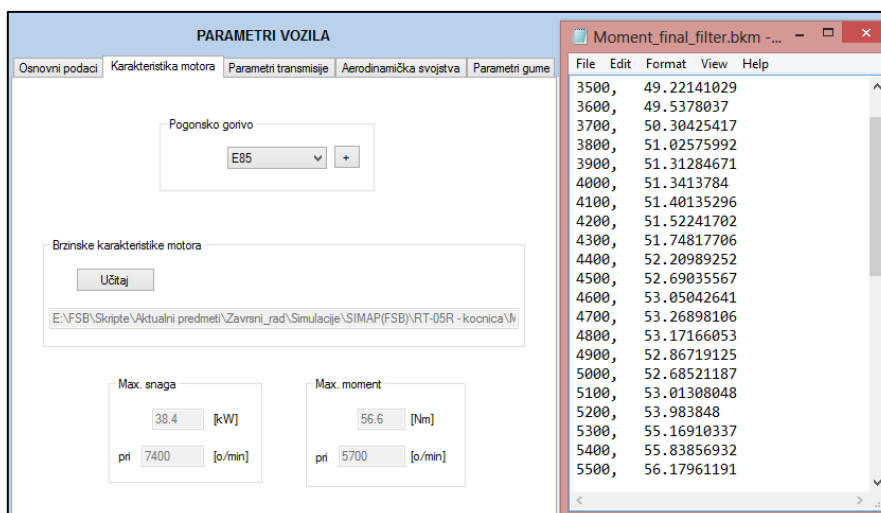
PARAMETRI VOZILA

Osnovni podaci | Karakteristika motora | Parametri transmisije | Aerodinamička svojstva | Parametri gume

Pogonsko gorivo

E85

+

Brzinske karakteristike motora

Učitaj

E:\FSB\Skripte\Aktualni predmeti\Zavrsni_rad\Simulacije\SIMAP(FSB)\RT-05R - kocnica\M

Max. snaga

38.4 [kW]

pri 7400 [o/min]

Max. moment

56.6 [Nm]

pri 5700 [o/min]

Moment_final_filter.bkm -...

File Edit Format View Help

3500, 49.22141029
3600, 49.5378037
3700, 50.30425417
3800, 51.02575992
3900, 51.31284671
4000, 51.3413784
4100, 51.40135296
4200, 51.52241702
4300, 51.74817706
4400, 52.20989252
4500, 52.69035567
4600, 53.05042641
4700, 53.26898106
4800, 53.17166053
4900, 52.86719125
5000, 52.68521187
5100, 53.01308048
5200, 53.983848
5300, 55.16910337
5400, 55.83856932
5500, 56.17961191